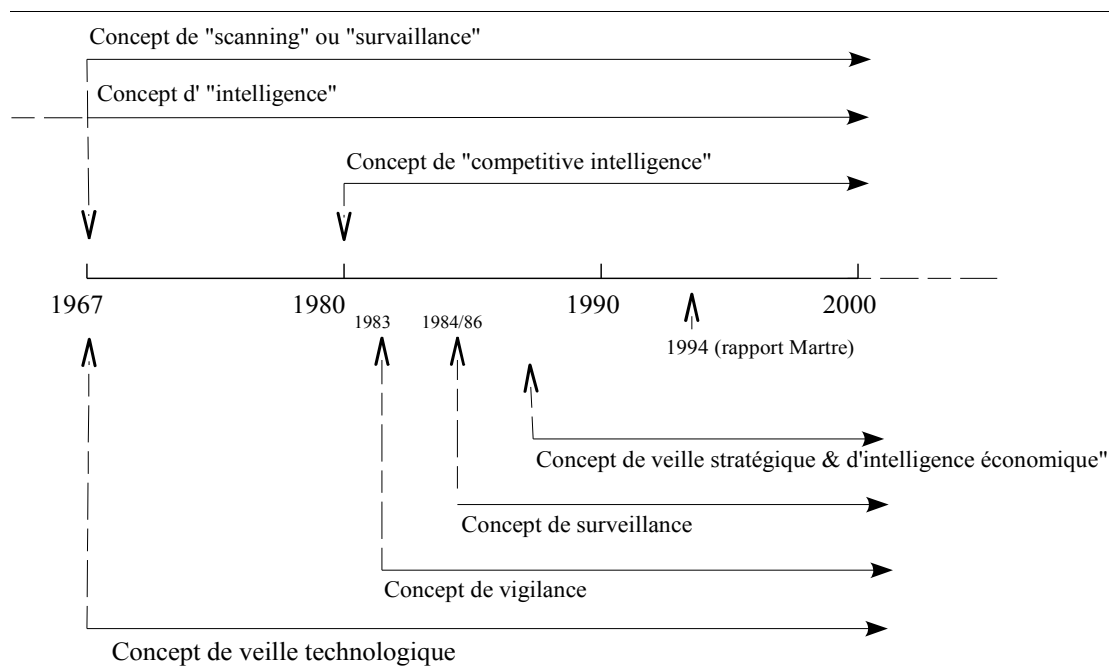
Concept de "scanning" ou "survaillance"

Concept d' "intelligence"

Concept de "competitive intelligence"

1967

1980

1983

1984/86

1990

1994 (rapport Martre)

2000

Concept de veille stratégique & d'intelligence économique"

Concept de surveillance

Concept de vigilance

Concept de veille technologique